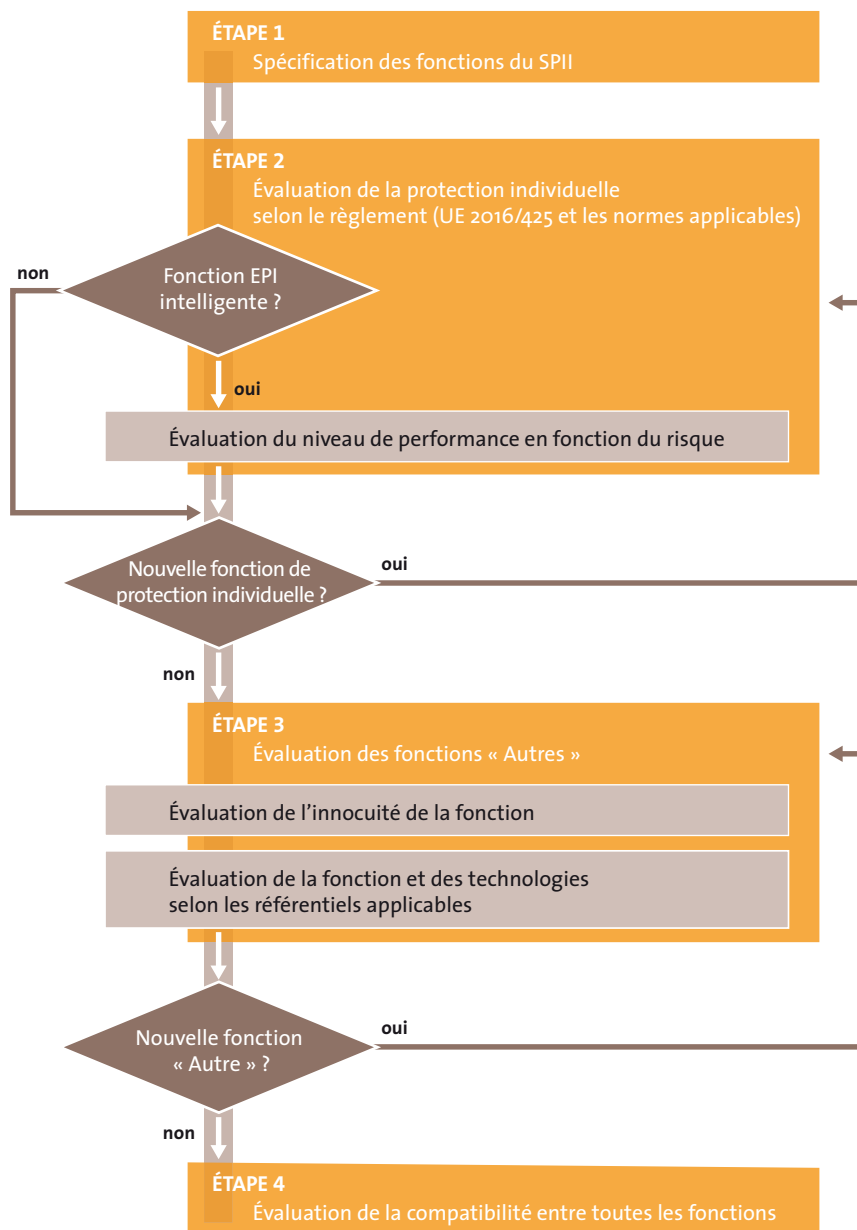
ÉTAPE 1
Spécification des fonctions du SPII

ÉTAPE 2
Évaluation de la protection individuelle selon le règlement (UE 2016/425 et les normes applicables)

non

Fonction EPI intelligente ?

oui

Évaluation du niveau de performance en fonction du risque

Nouvelle fonction de protection individuelle ?

oui

non

ÉTAPE 3
Évaluation des fonctions « Autres »

Évaluation de l’innocuité de la fonction

Évaluation de la fonction et des technologies selon les référentiels applicables

Nouvelle fonction « Autre » ?

oui

non

ÉTAPE 4
Évaluation de la compatibilité entre toutes les fonctions